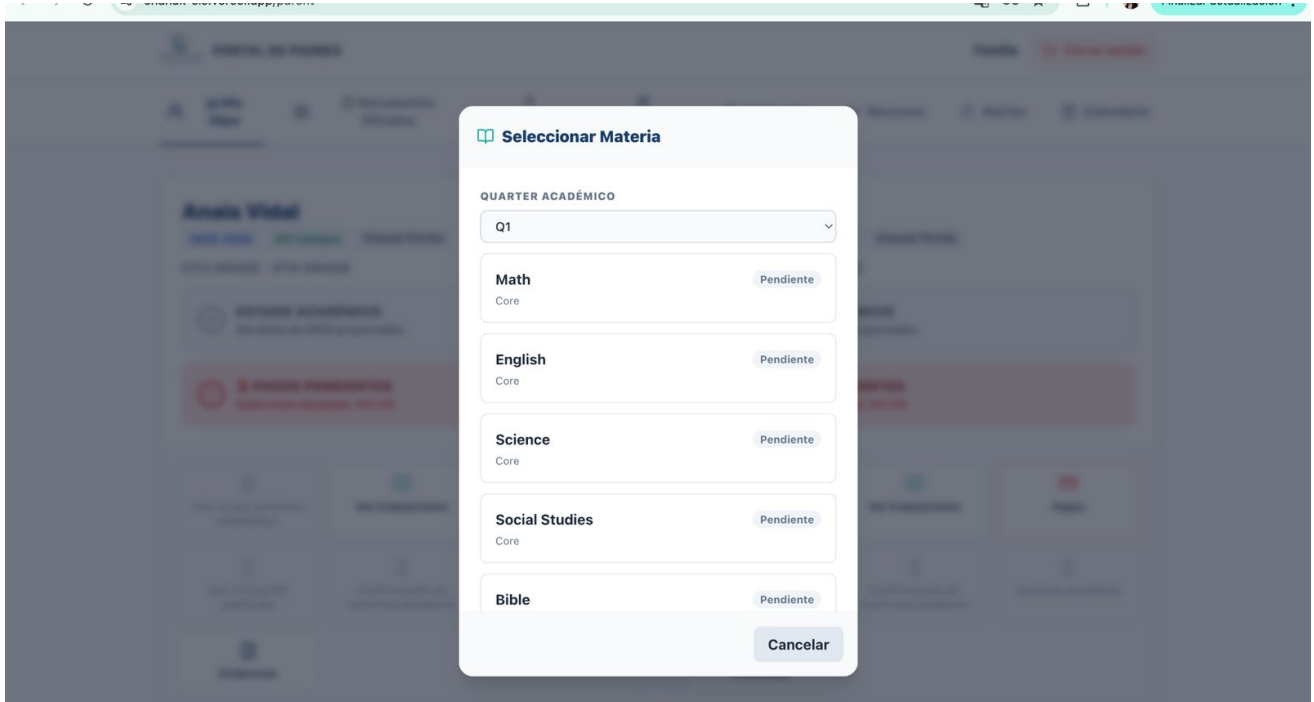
PORTAL DE PADRES

Anais Vidal

Seleccionar Materia

QUARTER ACADÉMICO

Q1

Math
Core
Pendiente

English
Core
Pendiente

Science
Core
Pendiente

Social Studies
Core
Pendiente

Bible
Pendiente

Cancelar